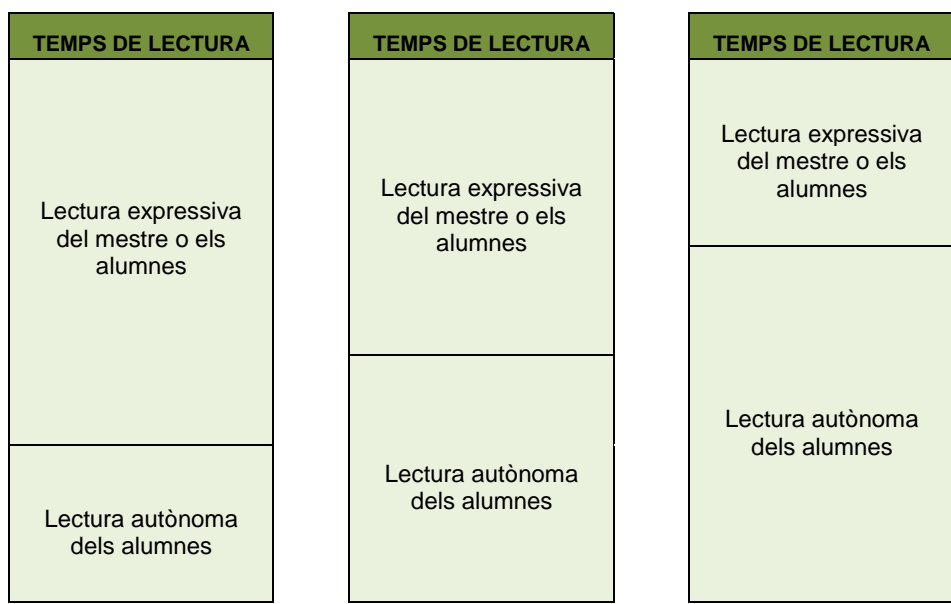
| TEMPS DE LECTURA |
|---|
| Lectura expressiva del mestre o els alumnes |
| Lectura autònoma dels alumnes |

| TEMPS DE LECTURA |
|---|
| Lectura expressiva del mestre o els alumnes |
| Lectura autònoma dels alumnes |

| TEMPS DE LECTURA |
|---|
| Lectura expressiva del mestre o els alumnes |
| Lectura autònoma dels alumnes |